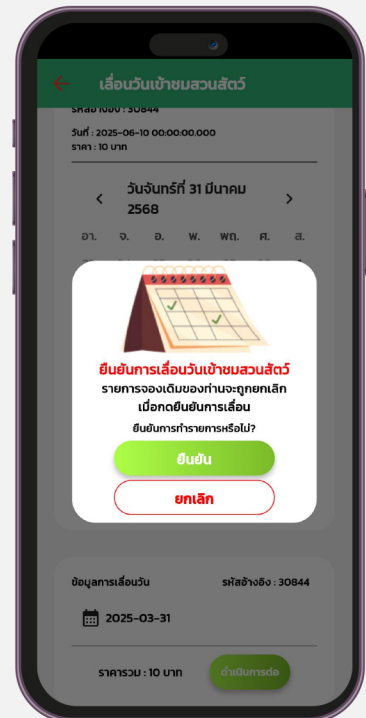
เลื่อนวันเข้าชมสวนสัตว์

รหัสอ้างอิง : 30844

วันที่ : 2025-06-10 00:00:00.000
ราคา : 10 บาท

วันจันทร์ที่ 31 มีนาคม 2568

อา. จ. อ. พ. พฤ. ศ. ส.

ยืนยันการเลื่อนวันเข้าชมสวนสัตว์
รายการจองเดิมของท่านจะถูกยกเลิก เมื่อกดยืนยันการเลื่อน
ยืนยันการทำรายการหรือไม่?

ยืนยัน

ยกเลิก

ข้อมูลการเลื่อนวัน
รหัสอ้างอิง : 30844

2025-03-31

ราคารวม : 10 บาท

ดำเนินการต่อ